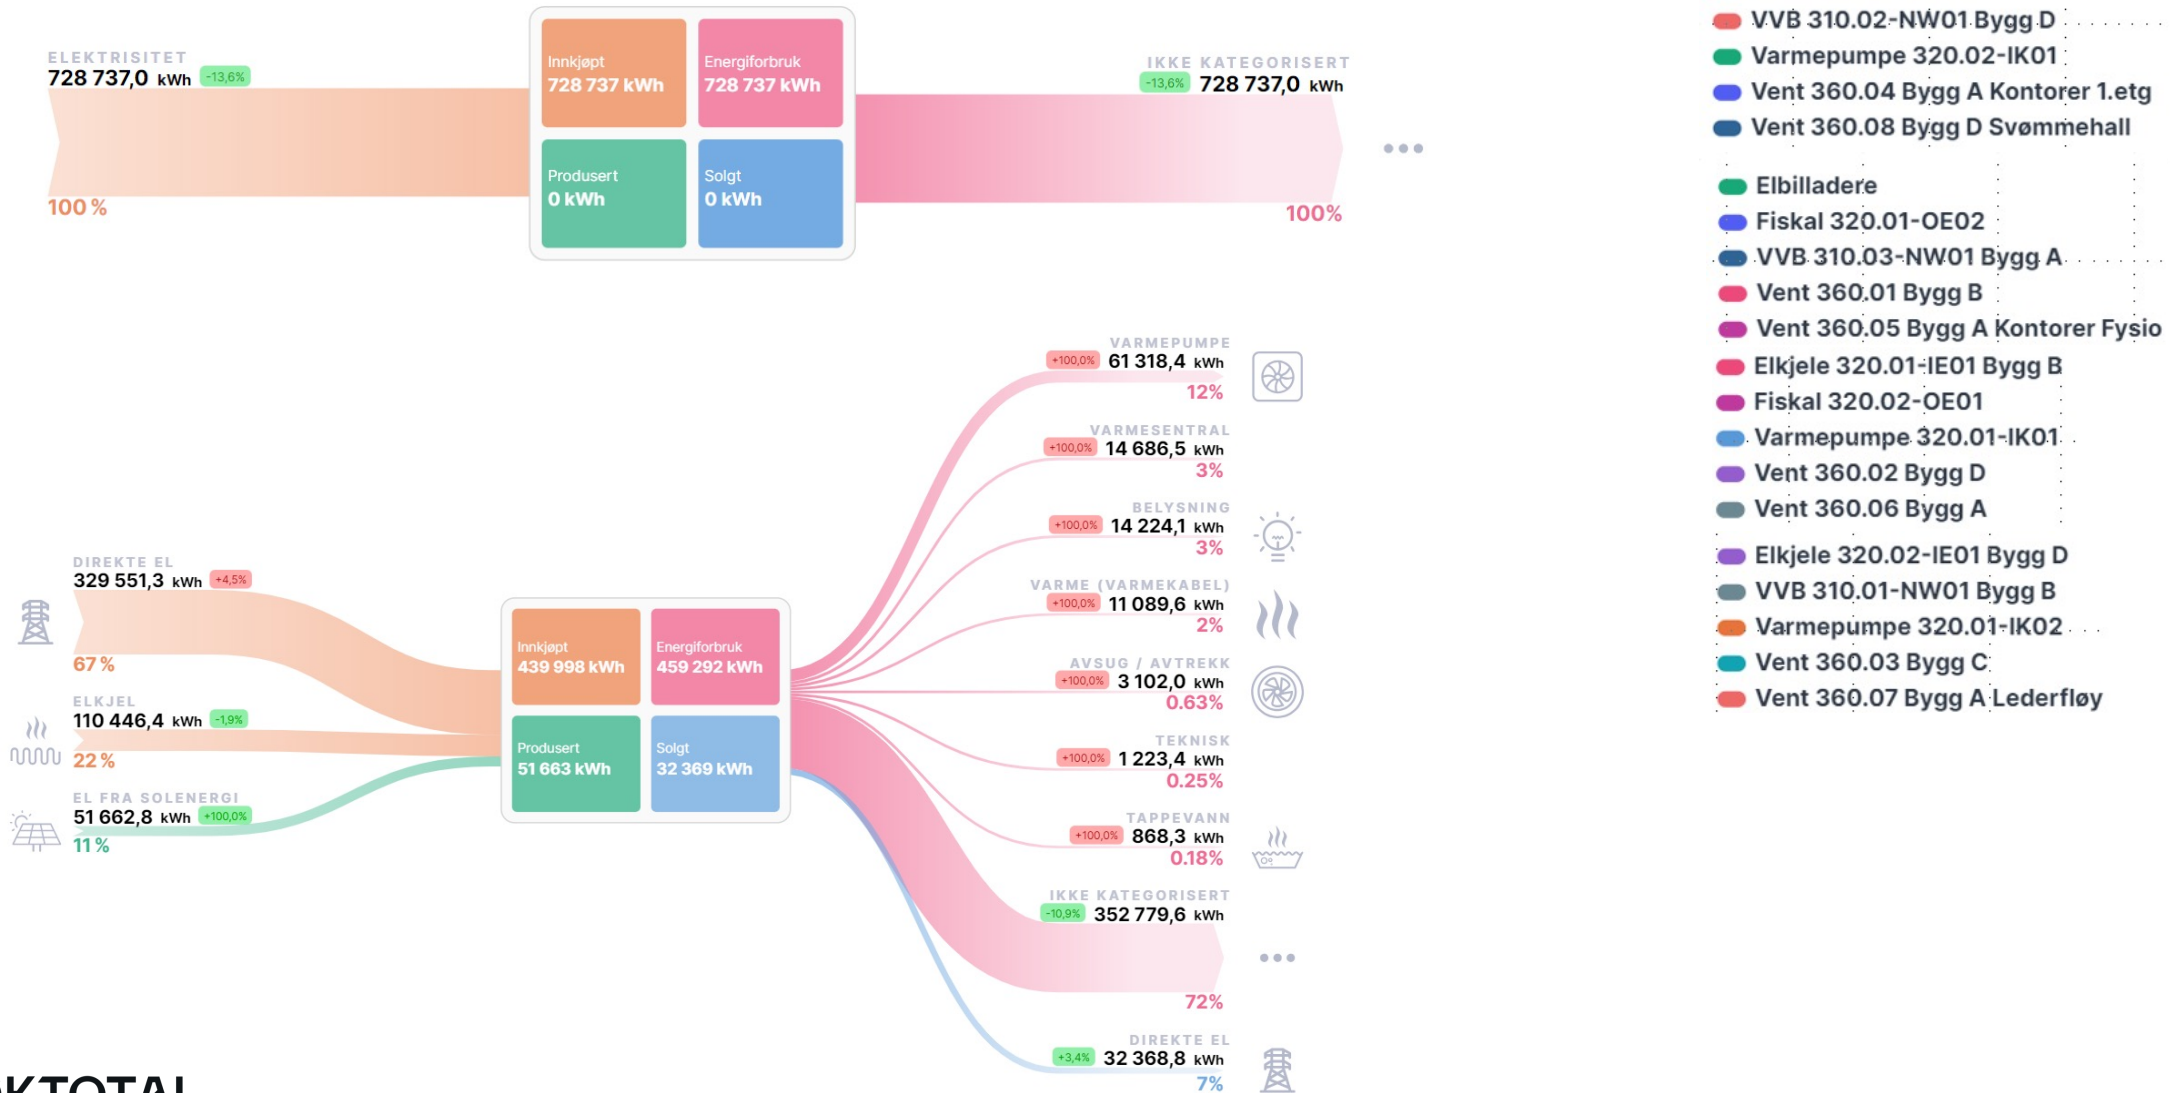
ELEKTRISITET
728 737,0 kWh -13,6%
100 %

Innkjøpt
728 737 kWh

Energiforbruk
728 737 kWh

Produsert
0 kWh

Solgt
0 kWh

IKKE KATEGORISERT
-13,6% 728 737,0 kWh
100%

VVB 310.02-NW01 Bygg D
Varmepumpe 320.02-IK01
Vent 360.04 Bygg A Kontorer 1.etg
Vent 360.08 Bygg D Svømmehall
Elbilladere
Fiskal 320.01-OE02
VVB 310.03-NW01 Bygg A
Vent 360.01 Bygg B
Vent 360.05 Bygg A Kontorer Fysio
Elkjele 320.01-IE01 Bygg B
Fiskal 320.02-OE01
Varmepumpe 320.01-IK01
Vent 360.02 Bygg D
Vent 360.06 Bygg A
Elkjele 320.02-IE01 Bygg D
VVB 310.01-NW01 Bygg B
Varmepumpe 320.01-IK02
Vent 360.03 Bygg C
Vent 360.07 Bygg A Lederfløy

DIREKTE EL
329 551,3 kWh +4,5%
67 %

ELKJEL
110 446,4 kWh -1,9%
22 %

EL FRA SOLENERGI
51 662,8 kWh +100,0%
11 %

Innkjøpt
439 998 kWh

Energiforbruk
459 292 kWh

Produsert
51 663 kWh

Solgt
32 369 kWh

VARMEPUMPE
+100,0% 61 318,4 kWh
12%

VARMESENTRAL
+100,0% 14 686,5 kWh
3%

BELYSNING
+100,0% 14 224,1 kWh
3%

VARME (VARMEKABEL)
+100,0% 11 089,6 kWh
2%

AVSUG / AVTREKK
+100,0% 3 102,0 kWh
0.63%

TEKNISK
+100,0% 1 223,4 kWh
0.25%

TAPPEVANN
+100,0% 868,3 kWh
0.18%

IKKE KATEGORISERT
-10,9% 352 779,6 kWh
72%

DIREKTE EL
+3,4% 32 368,8 kWh
7%

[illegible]KTOTAL